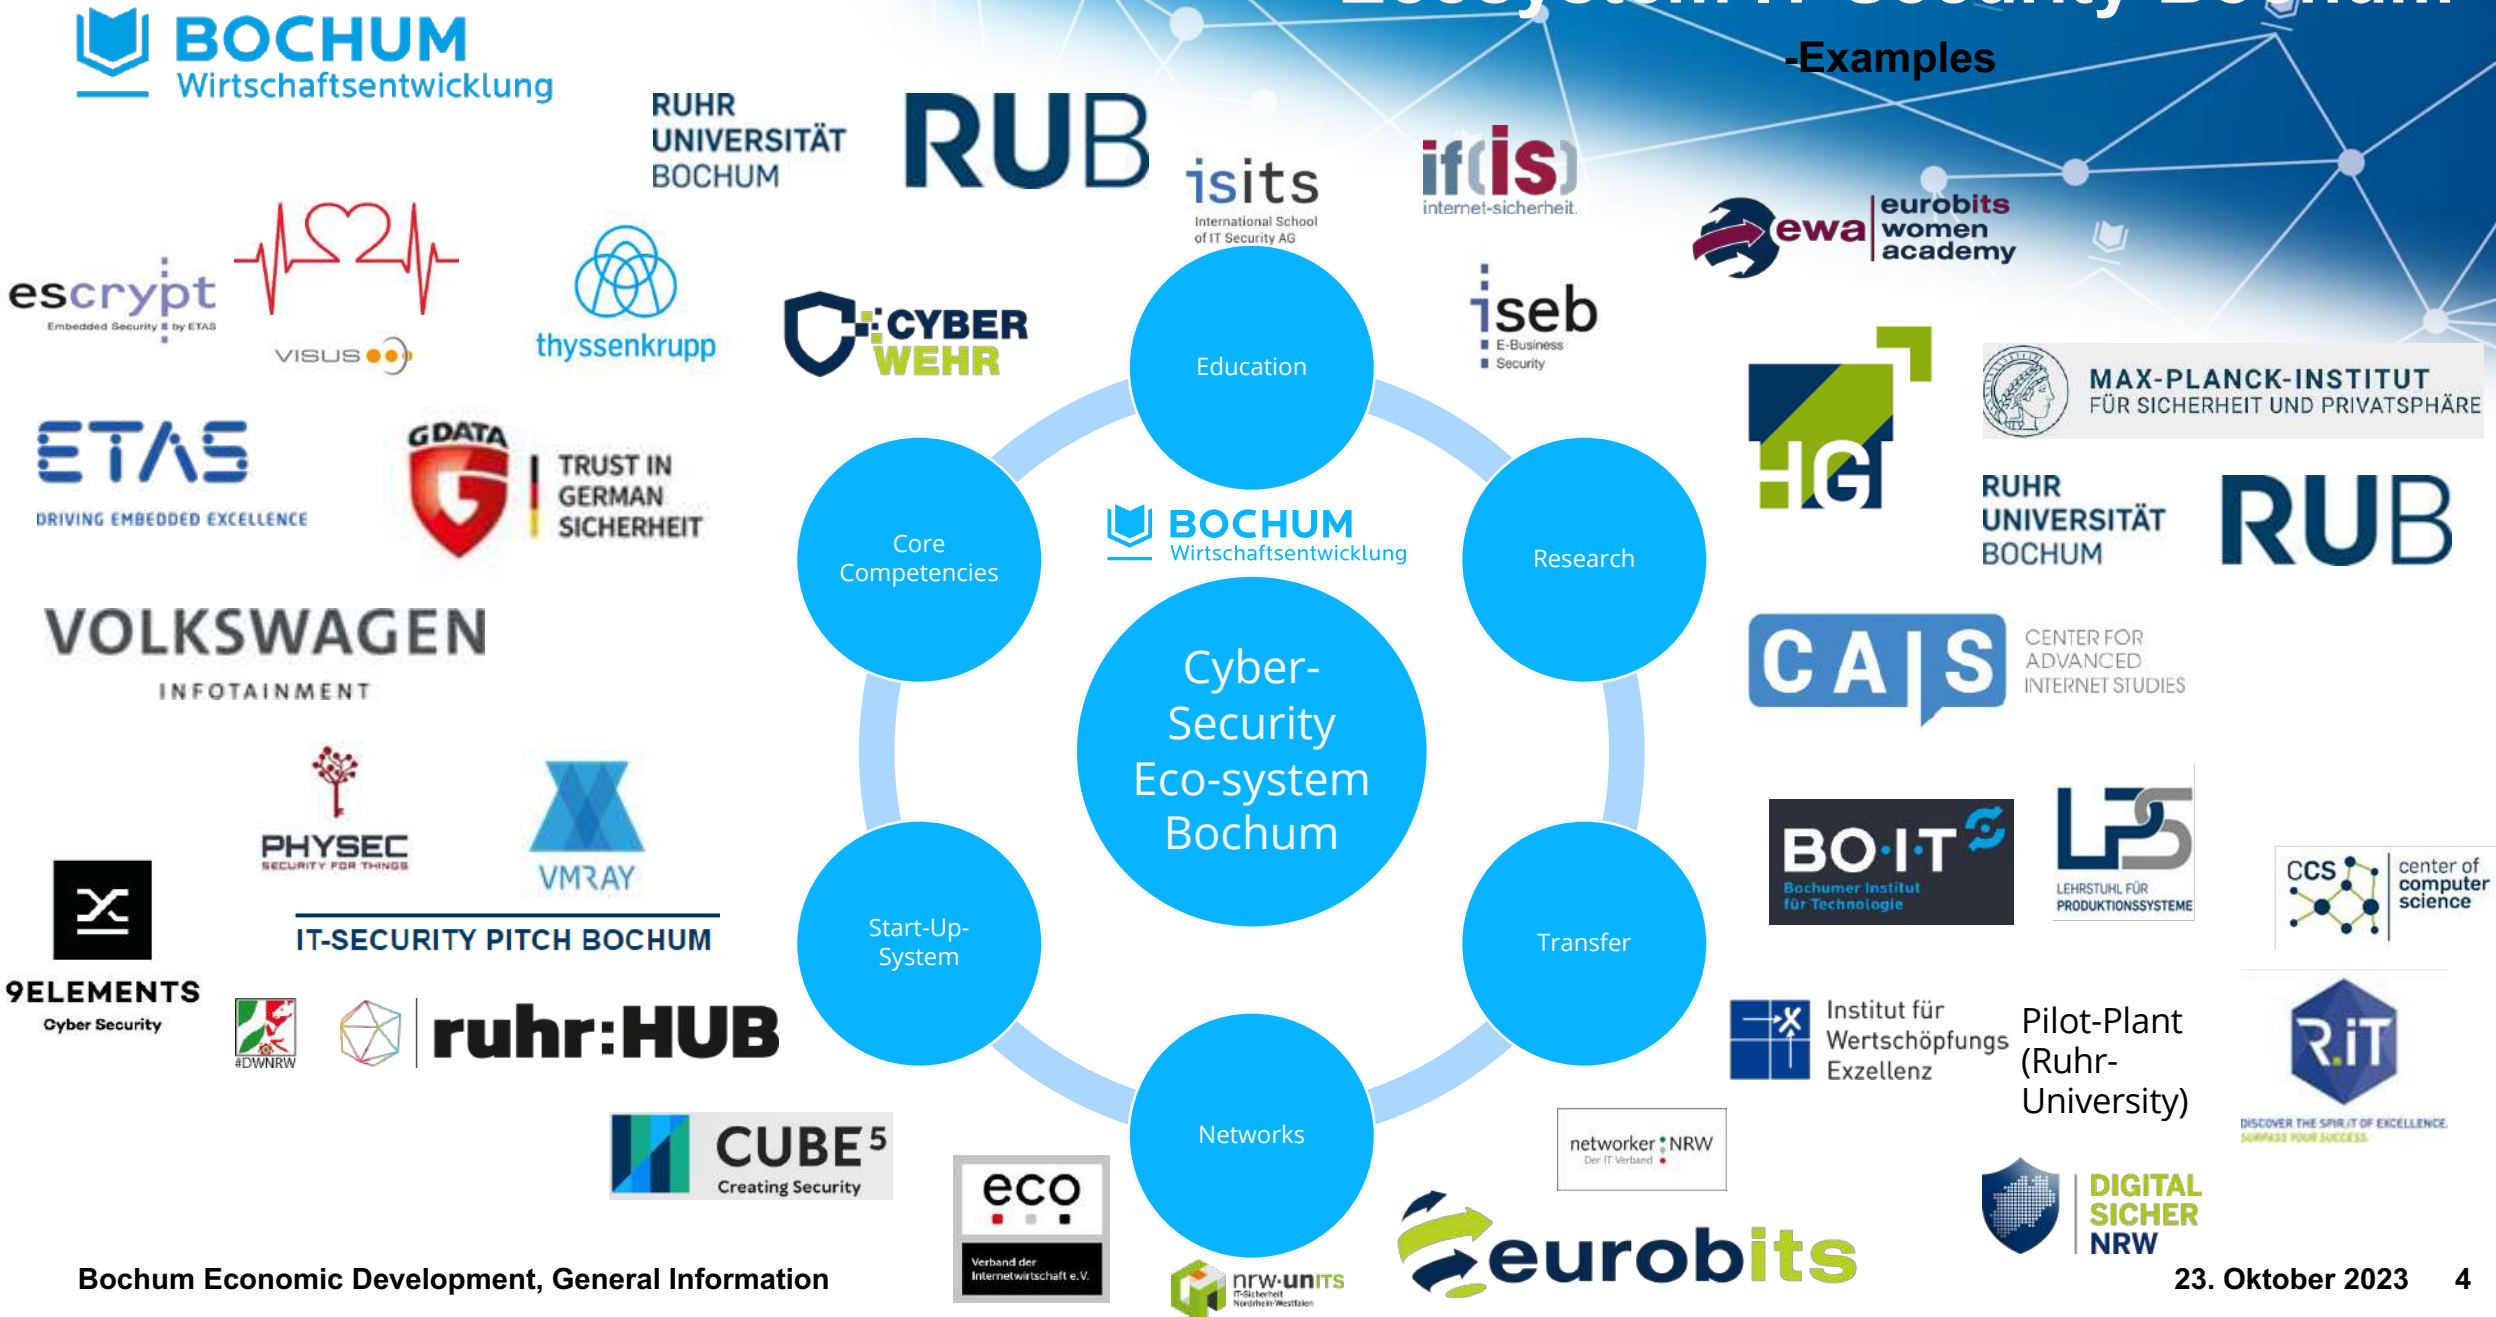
BOCHUM Wirtschaftsentwicklung

Ecosystem IT-Security Bochum -Examples

RUHR UNIVERSITÄT BOCHUM RUB

isits International School of IT Security AG

if(is) internet-sicherheit

ewa eurobits women academy

escrypt Embedded Security by ETAS

VISUS

thyssenkrupp

CYBER WEHR

iseb E-Business Security

Education

Core Competencies

Research

BOCHUM Wirtschaftsentwicklung

Cyber-Security Eco-system Bochum

Start-Up-System

Transfer

Networks

HGI

MAX-PLANCK-INSTITUT FÜR SICHERHEIT UND PRIVATSPHÄRE

RUHR UNIVERSITÄT BOCHUM RUB

ETAS DRIVING EMBEDDED EXCELLENCE

G DATA TRUST IN GERMAN SICHERHEIT

VOLKSWAGEN INFOTAINMENT

CAIS CENTER FOR ADVANCED INTERNET STUDIES

PHYSEC SECURITY FOR THINGS

VMRAY

IT-SECURITY PITCH BOCHUM

9ELEMENTS Cyber Security

#DWNRW

ruhr:HUB

BO-IT Bochumer Institut für Technologie

LPS LEHRSTUHL FÜR PRODUKTIONSSYSTEME

CCS center of computer science

Institut für Wertschöpfungs Exzellenz

Pilot-Plant (Ruhr-University)

RIT DISCOVER THE SPIRIT OF EXCELLENCE

CUBE5 Creating Security

eco Verband der Internetwirtschaft e.V.

nrw-units IT-Sicherheit Nordrhein-Westfalen

networker NRW Der IT-Verband

eurobits

DIGITAL SICHER NRW

Bochum Economic Development, General Information

23. Oktober 2023 4